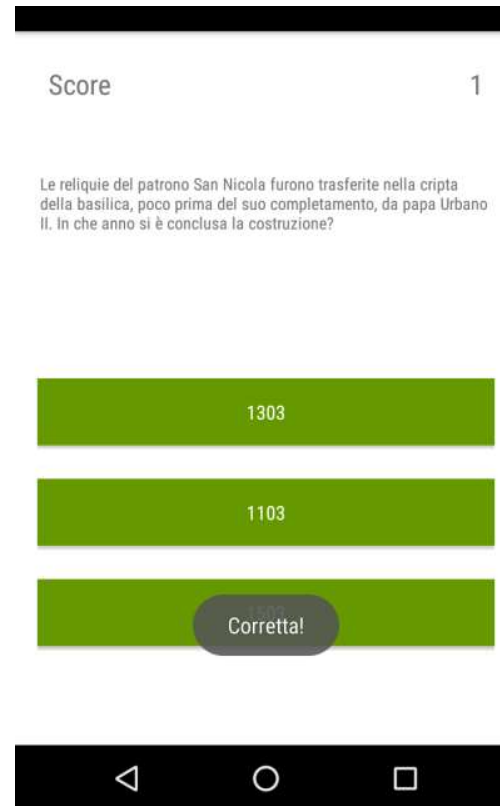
Score 1

Le reliquie del patrono San Nicola furono trasferite nella cripta della basilica, poco prima del suo completamento, da papa Urbano II. In che anno si è conclusa la costruzione?

1303

1103

1503

Corretta!